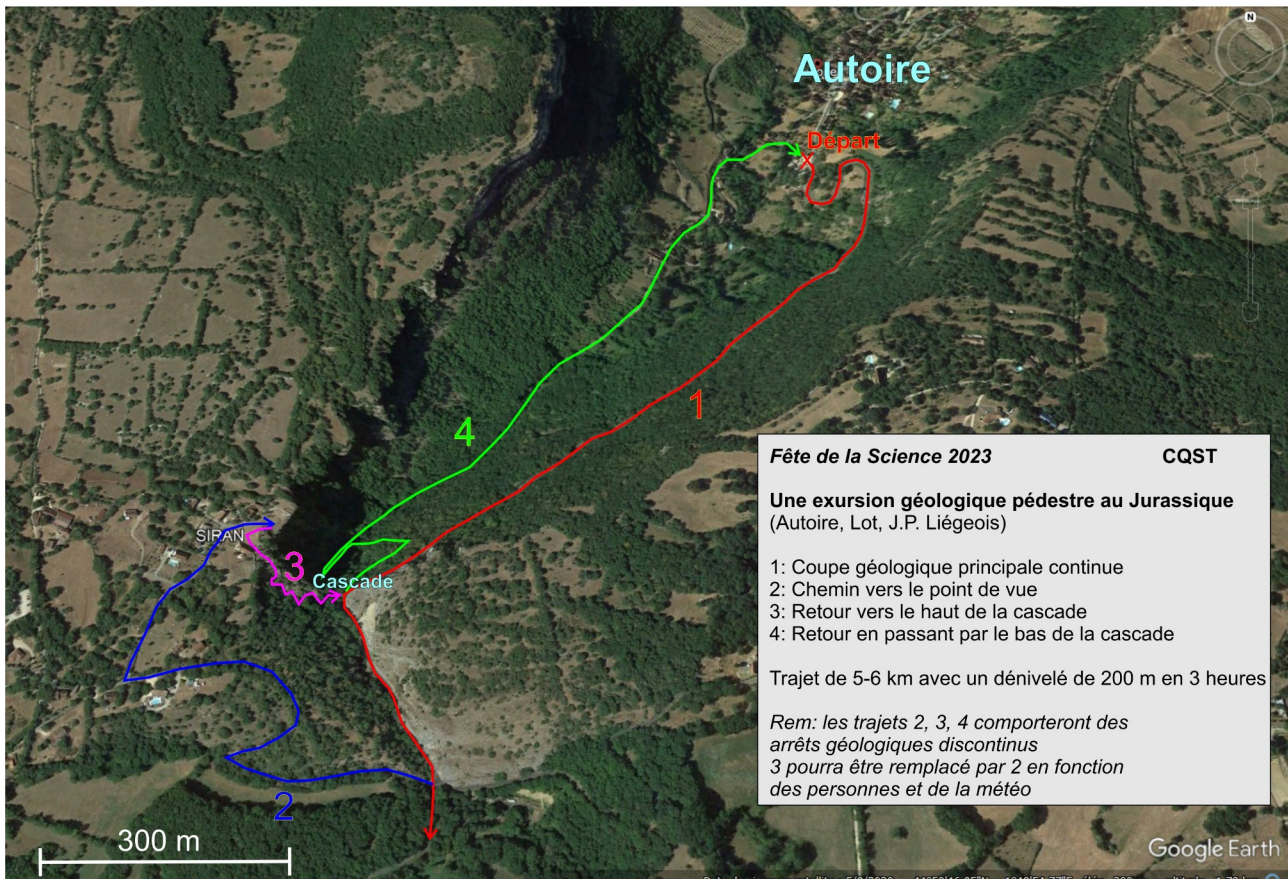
Autoire

Départ

X

1

4

SIRAN

3

Cascade

2

300 m

N

Google Earth

Fête de la Science 2023 CQST

Une exursion géologique pédestre au Jurassique
(Autoire, Lot, J.P. Liégeois)

1: Coupe géologique principale continue
2: Chemin vers le point de vue
3: Retour vers le haut de la cascade
4: Retour en passant par le bas de la cascade

Trajet de 5-6 km avec un dénivelé de 200 m en 3 heures

Rem: les trajets 2, 3, 4 comporteront des arrêts géologiques discontinus
3 pourra être remplacé par 2 en fonction des personnes et de la météo

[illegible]